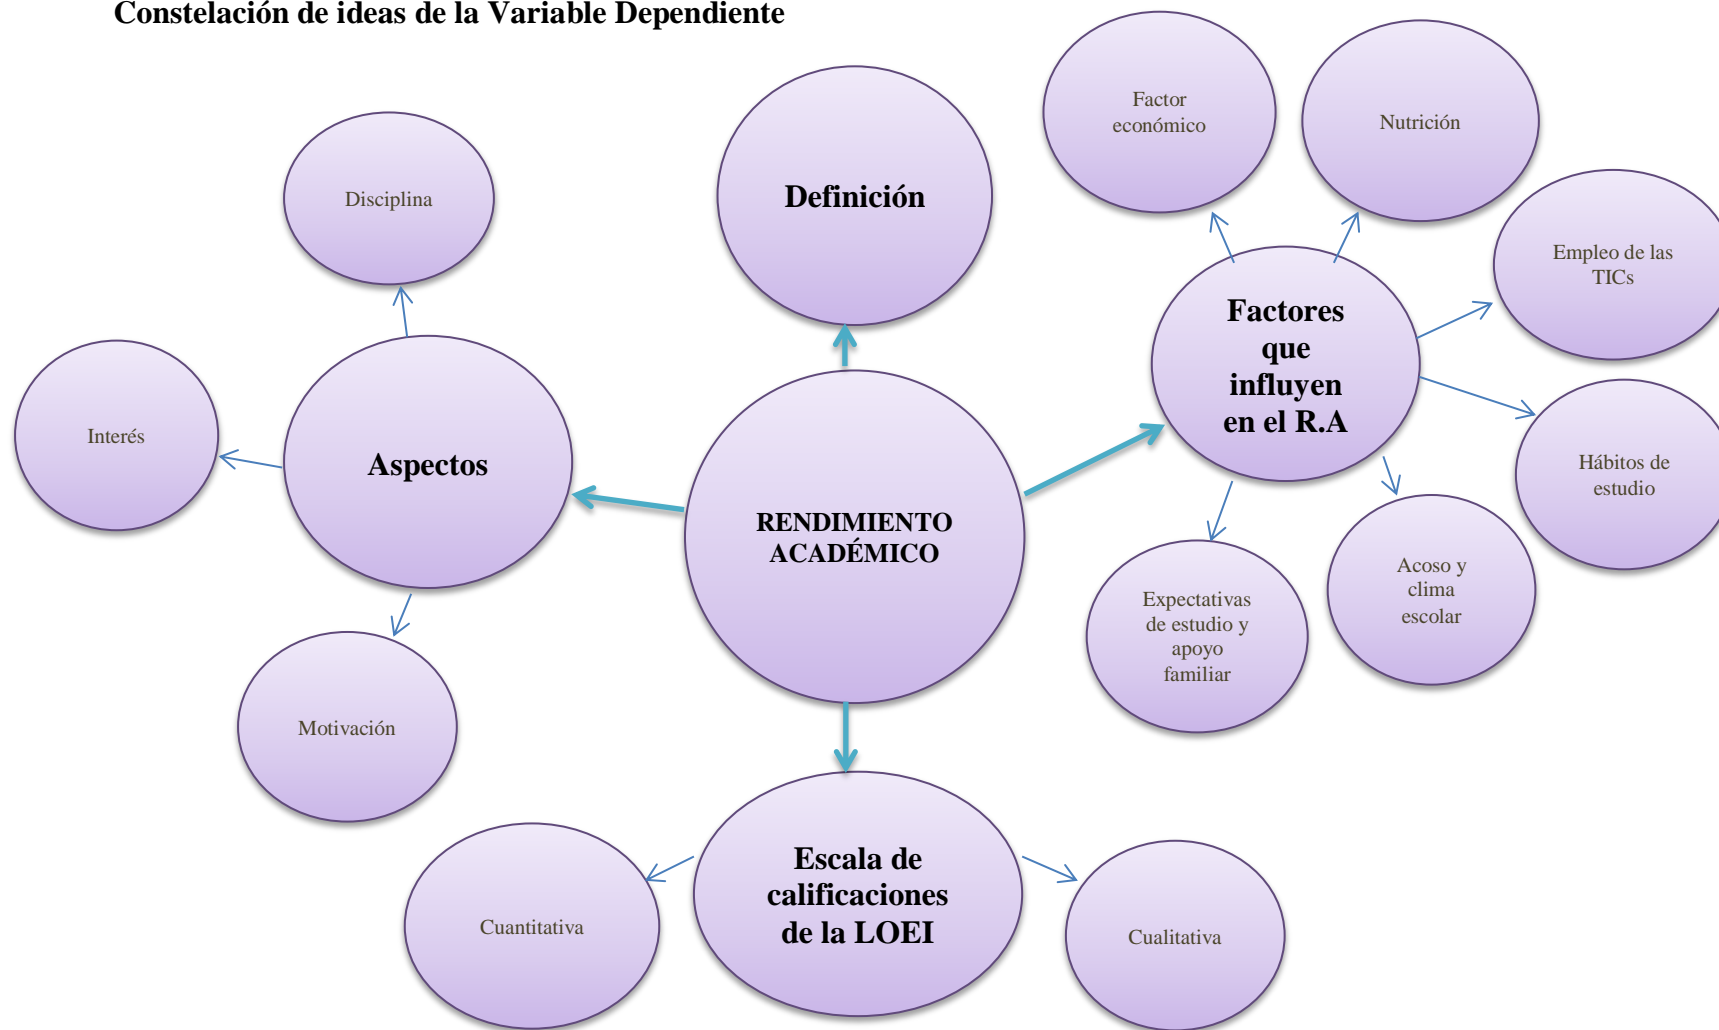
Constelación de ideas de la Variable Dependiente

RENDIMIENTO ACADÉMICO

Definición

Aspectos

Disciplina

Interés

Motivación

Factores que influyen en el R.A

Factor económico

Nutrición

Empleo de las TICs

Hábitos de estudio

Acoso y clima escolar

Expectativas de estudio y apoyo familiar

Escala de calificaciones de la LOEI

Cuantitativa

Cualitativa